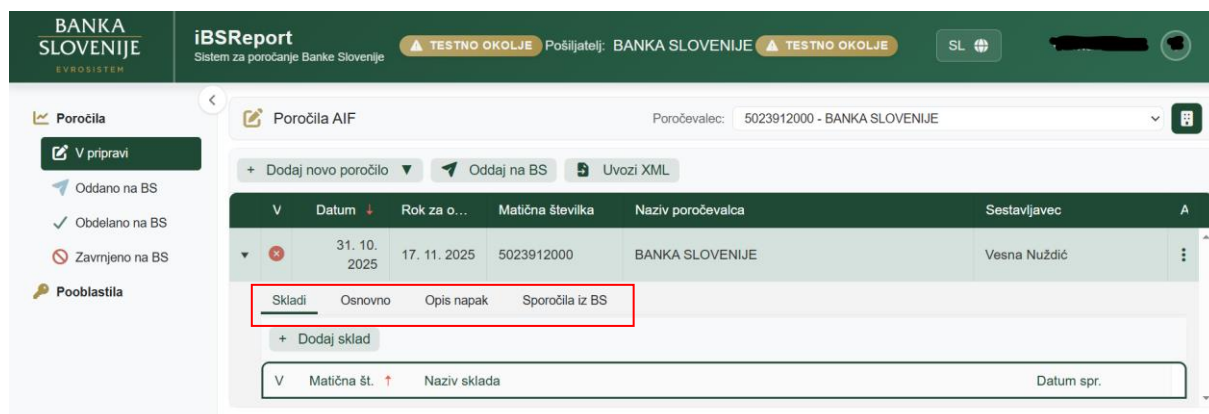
BANKA SLOVENIJE
EVROSISTEM

iBSReport
Sistem za poročanje Banke Slovenije

TESTNO OKOLJE Pošiljatelj: BANKA SLOVENIJE TESTNO OKOLJE

SL

Poročila
V pripravi
Oddano na BS
Obdelano na BS
Zavrnjeno na BS
Pooblastila

Poročila AIF

Poročevalec: 5023912000 - BANKA SLOVENIJE

+ Dodaj novo poročilo
Oddaj na BS
Uvozi XML

| V | Datum | Rok za o... | Matična številka | Naziv poročevalca | Sestavljavec | A |
|---|---|---|---|---|---|---|
|  | 31. 10. 2025 | 17. 11. 2025 | 5023912000 | BANKA SLOVENIJE | Vesna Nuždić |  |

Skladi  Osnovno  Opis napak  Sporočila iz BS

+ Dodaj sklad

| V | Matična št. | Naziv sklada | Datum spr. |
|---|---|---|---|